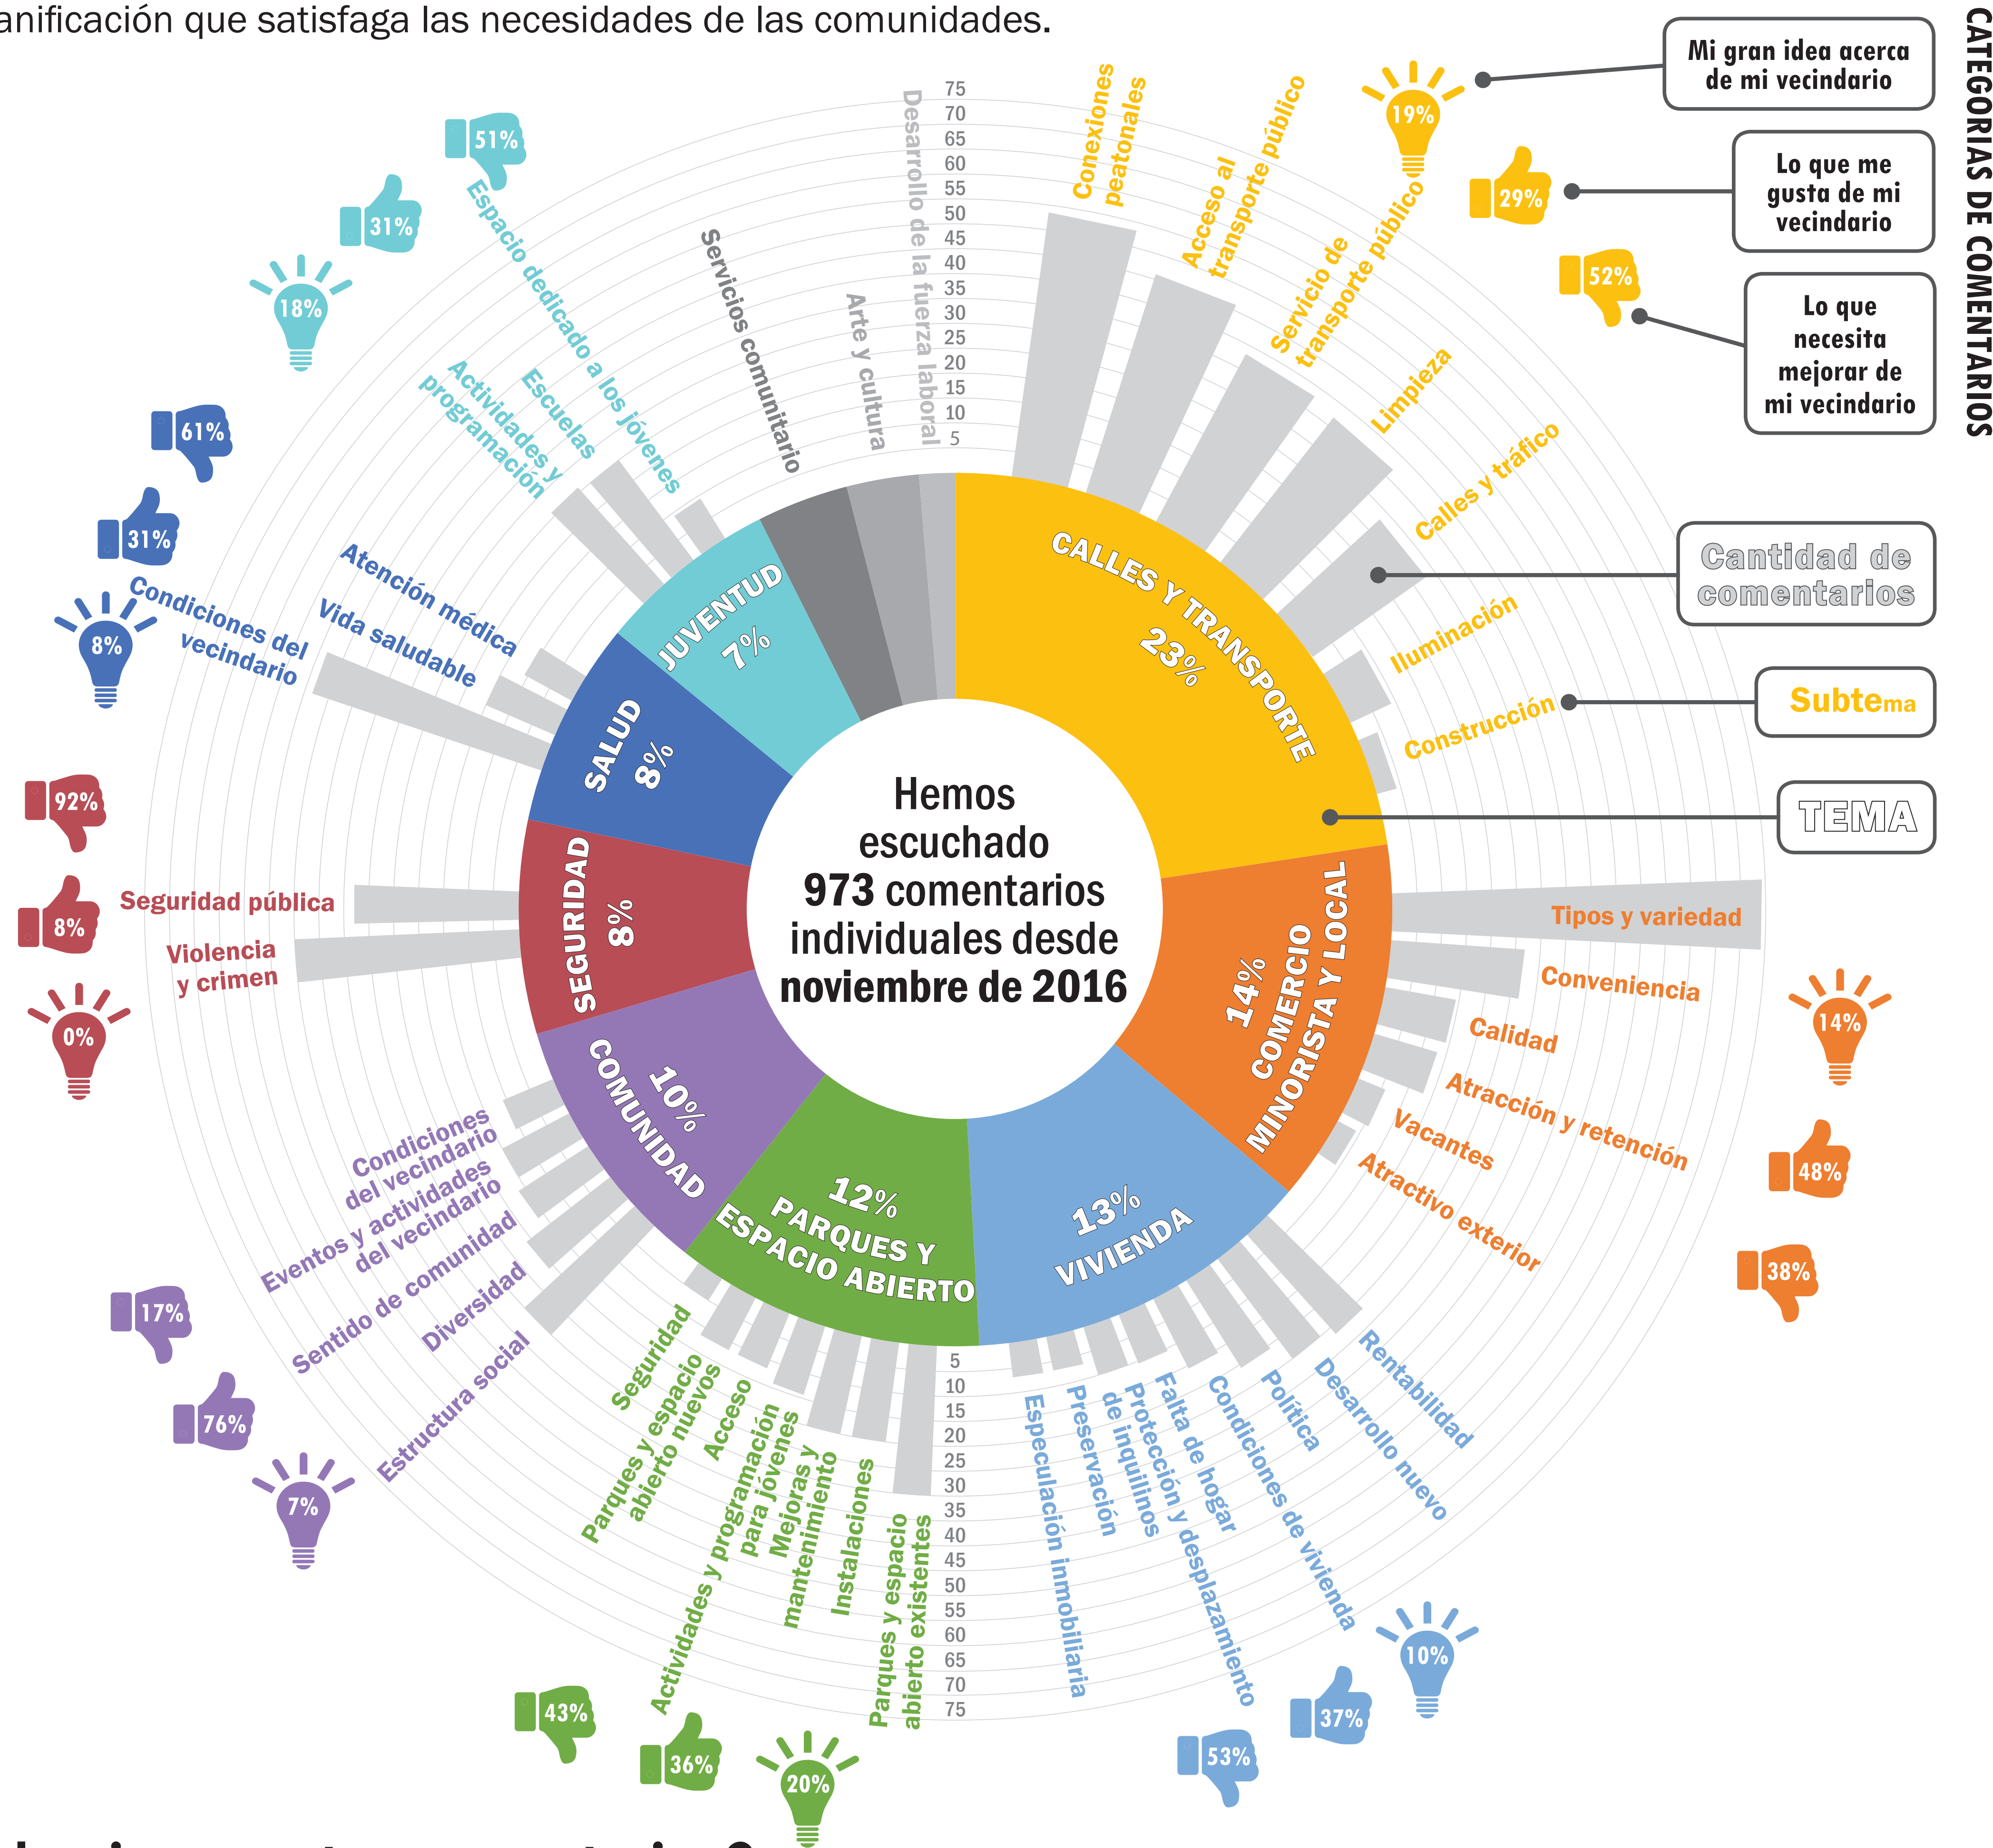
anificación que satisfaga las necesidades de las comunidades.

Hemos escuchado 973 comentarios individuales desde noviembre de 2016

CATEGORIAS DE COMENTARIOS

Mi gran idea acerca de mi vecindario

Lo que me gusta de mi vecindario

Lo que necesita mejorar de mi vecindario

Cantidad de comentarios

Subtema

TEMA

CALLES Y TRANSPORTE 23%

COMERCIO MINORISTA Y LOCAL 14%

VIVIENDA 13%

PARQUES Y ESPACIO ABIERTO 12%

COMUNIDAD 10%

SEGURIDAD 8%

SALUD 8%

JUVENTUD 7%

75 70 65 60 55 50 45 40 35 30 25 20 15 10 5

Desarrollo de la fuerza laboral
Arte y cultura
Servicios comunitario

Conexiones peatonales
Acceso al transporte público
Servicio de transporte público
Limpieza
Calles y tráfico
Iluminación
Construcción

19%
29%
52%

Tipos y variedad
Conveniencia
Calidad
Atracción y retención
Vacantes
Atractivo exterior

14%
48%
38%

Rentabilidad
Desarrollo nuevo
Política
Condiciones de vivienda
Falta de hogar
Protección y desplazamiento de inquilinos
Preservación
Especulación inmobiliaria

10%
37%
53%

5 10 15 20 25 30 35 40 45 50 55 60 65 70 75

Parques y espacio abierto existentes
Instalaciones
Mejoras y mantenimiento
Actividades y programación para jóvenes
Acceso
Parques y espacio abierto nuevos
Seguridad

43%
36%
20%

Estructura social
Diversidad
Sentido de comunidad
Eventos y actividades del vecindario
Condiciones del vecindario

17%
76%
7%

Seguridad pública
Violencia y crimen

92%
8%
0%

Condiciones del vecindario
Vida saludable
Atención médica

61%
31%
8%

Espacio dedicado a los jóvenes
Escuelas
Actividades y programación

51%
31%
18%